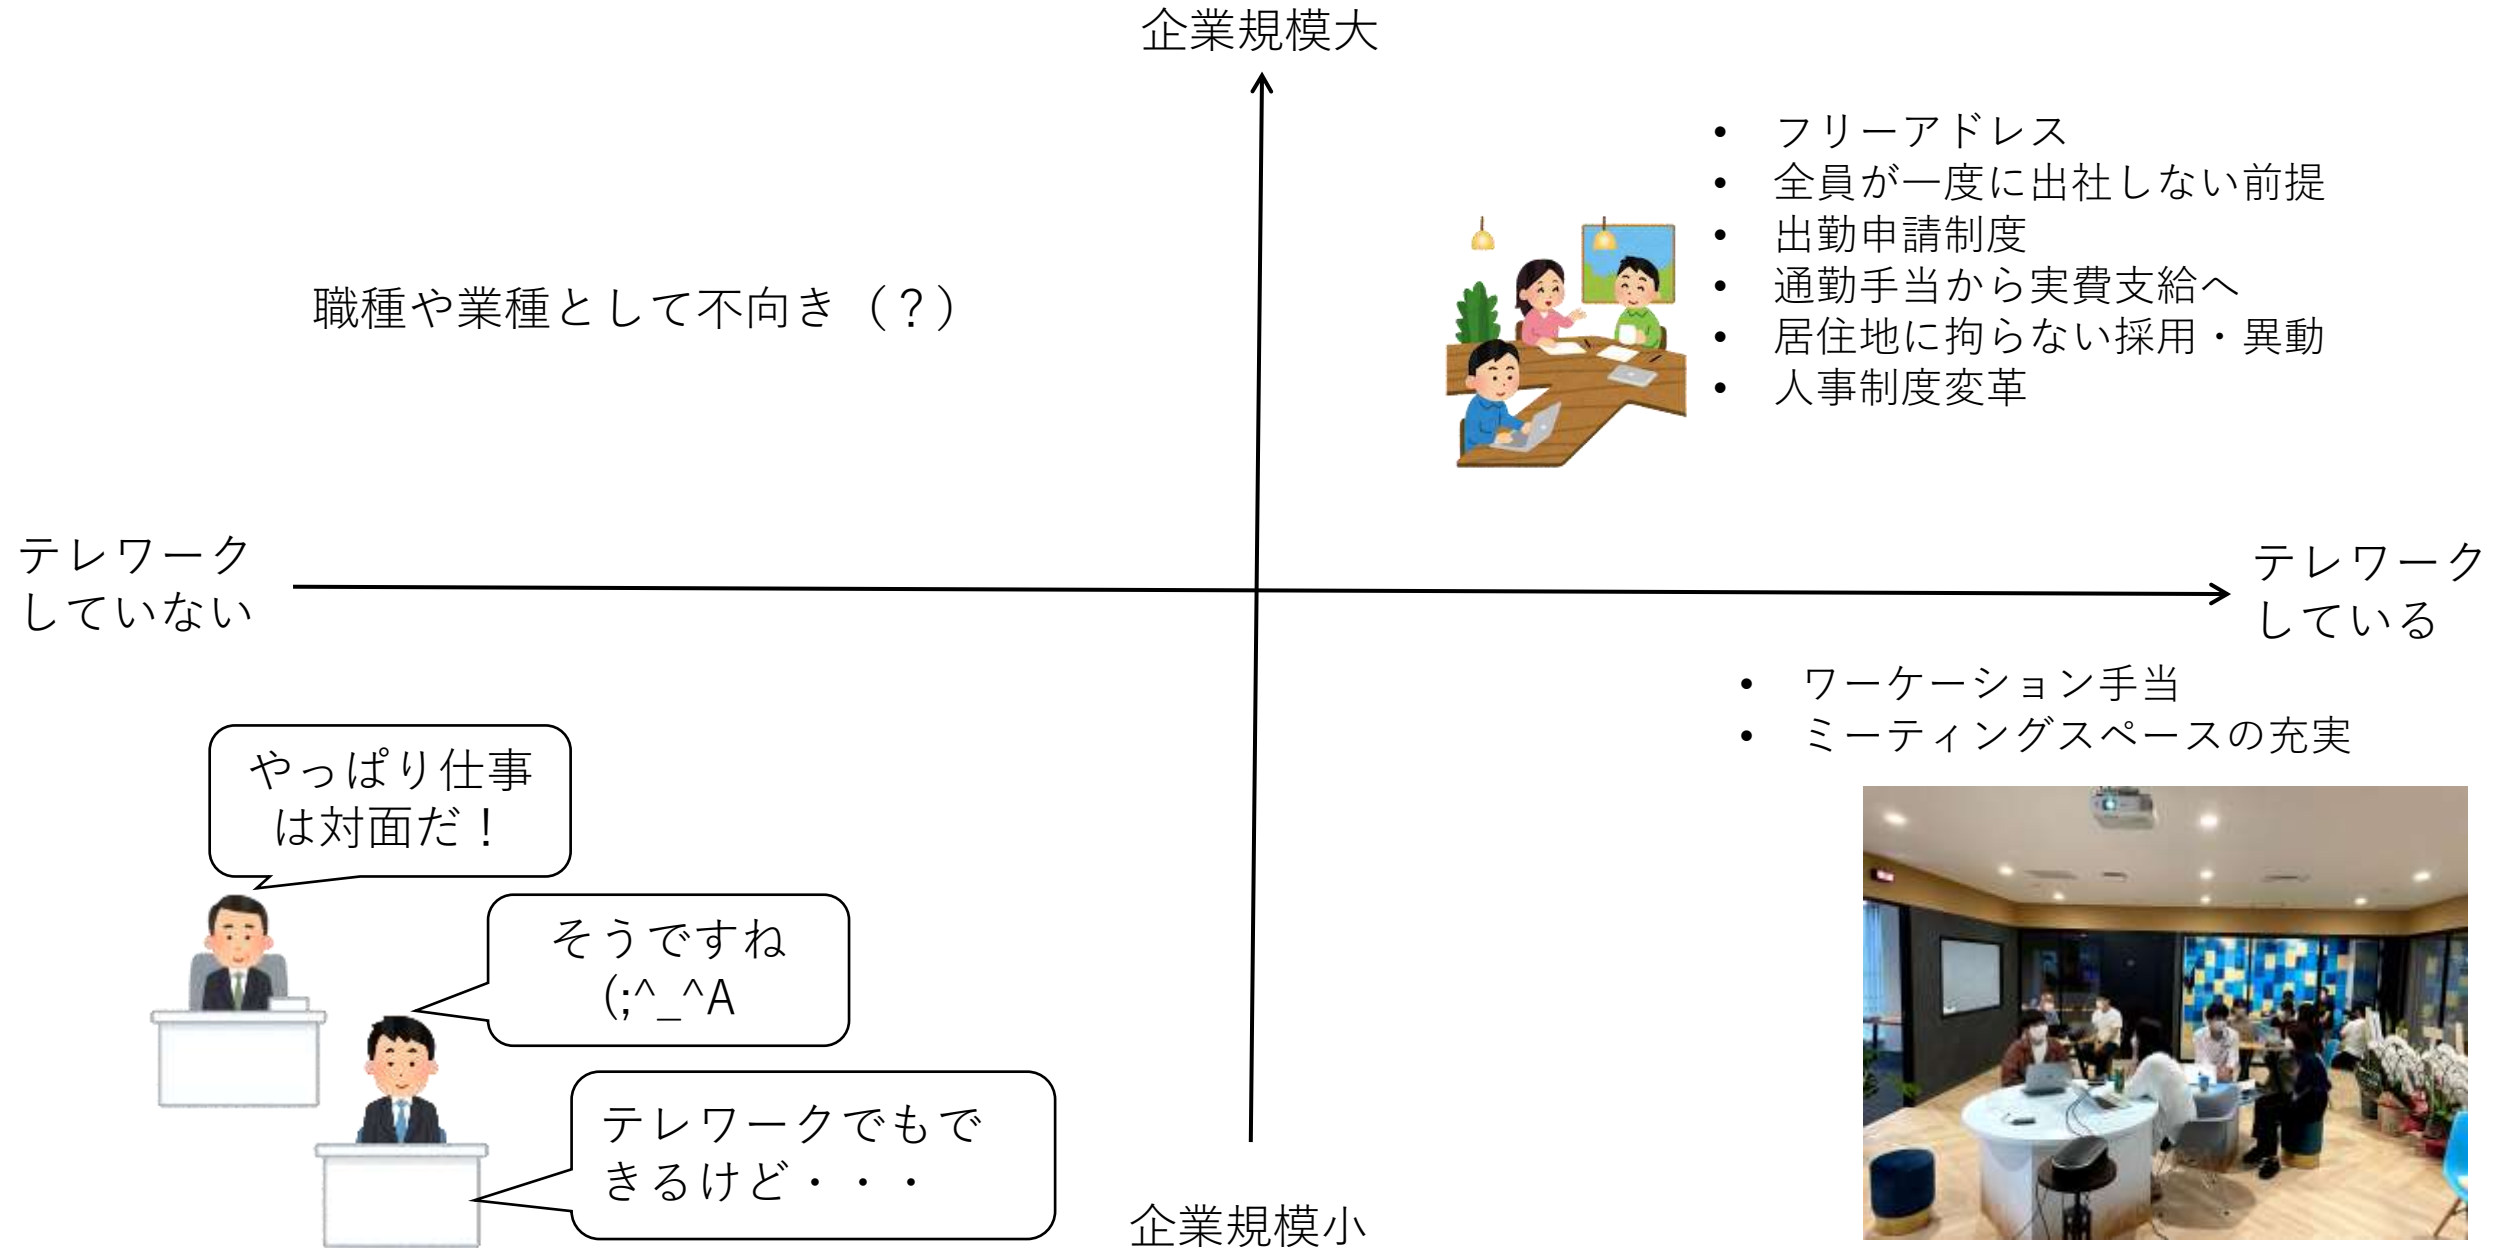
企業規模大

• フリーアドレス
• 全員が一度に出社しない前提
• 出勤申請制度
• 通勤手当から実費支給へ
• 居住地に拘らない採用・異動
• 人事制度変革

職種や業種として不向き（？）

テレワークしていない

テレワークしている

• ワーケーション手当
• ミーティングスペースの充実

やっぱり仕事は対面だ！

そうですね (;^_^A

テレワークでもできるけど・・・

企業規模小